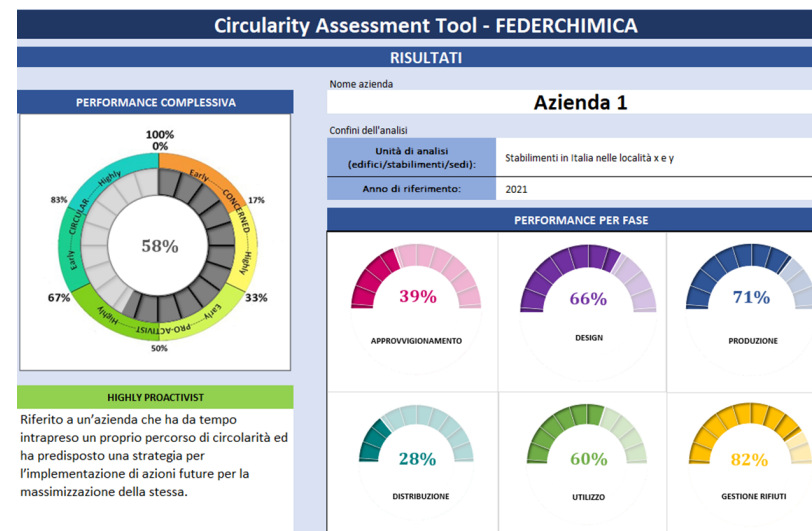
Circularity Assessment Tool - FEDERCHIMICA

RISULTATI

PERFORMANCE COMPLESSIVA

100%
0%
Early
CONCERNED
17%
Highly
33%
Early
PRO-ACTIVIST
Highly
50%
67%
Early
CIRCULAR
Highly
83%
58%

HIGHLY PROACTIVIST

Riferito a un'azienda che ha da tempo intrapreso un proprio percorso di circolarità ed ha predisposto una strategia per l'implementazione di azioni future per la massimizzazione della stessa.

Nome azienda

Azienda 1

Confini dell'analisi

| Unità di analisi (edifici/stabilimenti/sedi): | Stabilimenti in Italia nelle località x e y |
|---|---|
| Anno di riferimento: | 2021 |

PERFORMANCE PER FASE

39%
APPROVVIGIONAMENTO

66%
DESIGN

71%
PRODUZIONE

28%
DISTRIBUZIONE

60%
UTILIZZO

82%
GESTIONE RIFIUTI